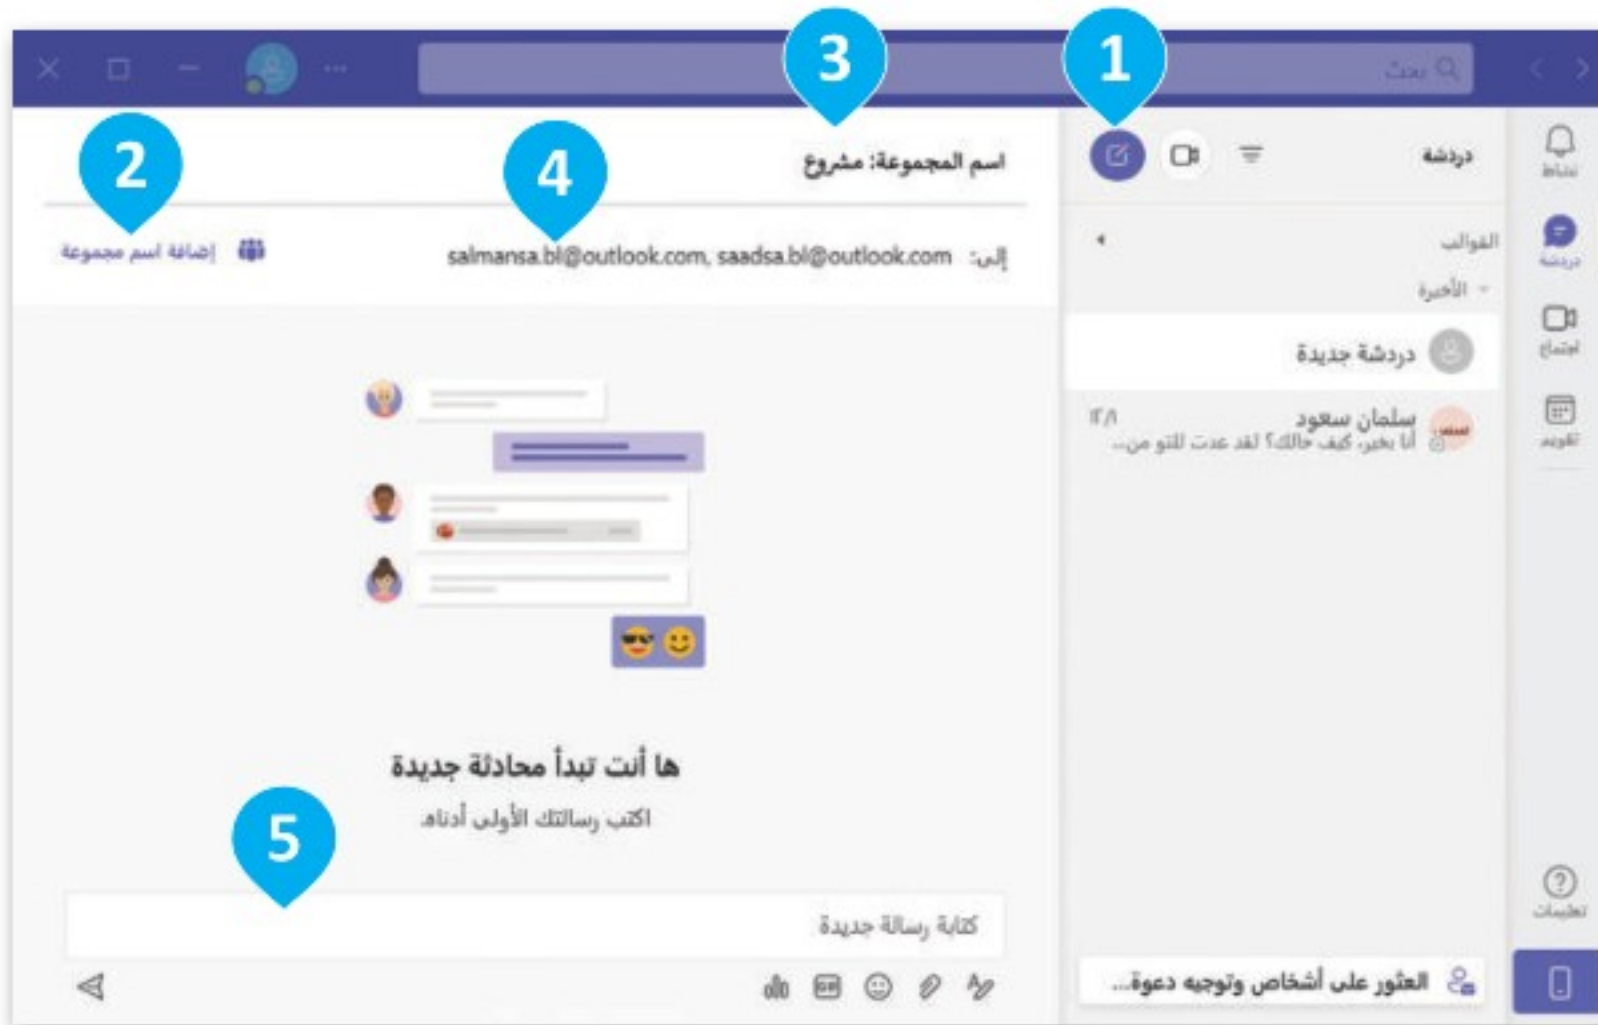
بحث

3

1

2

4

اسم المجموعة: مشروع

دردشة

إلى: salmansa.bl@outlook.com, saadsa.bl@outlook.com

إضافة اسم مجموعة

نشاط

دردشة

اجتماع

تقويم

القوالب

الأخيرة

دردشة جديدة

سلمان سعود

أنا بخير، كيف حالك؟ لقد عدت للتو من...

٢/٨

ها أنت تبدأ محادثة جديدة

اكتب رسالتك الأولى أدناه.

5

كتابة رسالة جديدة

تعليمات

العثور على أشخاص وتوجيه دعوة...